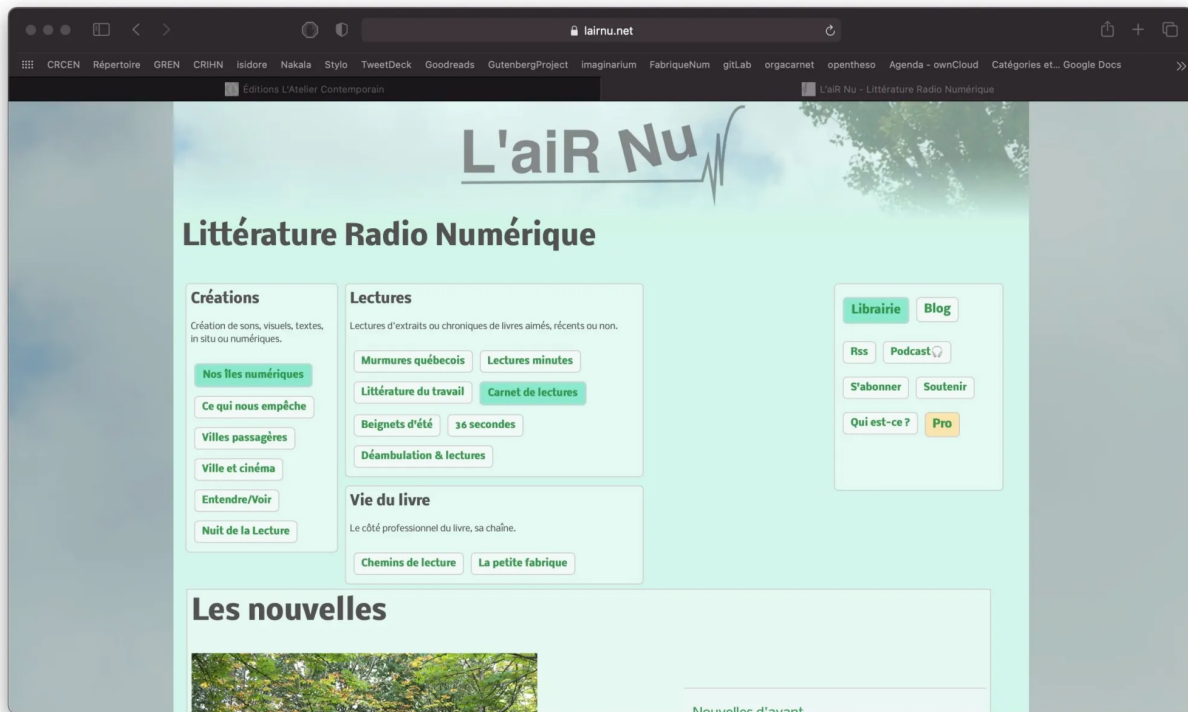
lairnu.net

CRCEN Répertoire GREN CRIHN isidore Nakala Stylo TweetDeck Goodreads GutenbergProject imaginarium FabriqueNum gitLab orgacarnet opentheso Agenda - ownCloud Catégories et... Google Docs

Éditions L'Atelier Contemporain

L'aiR Nu - Littérature Radio Numérique

L'aiR Nu

Littérature Radio Numérique

Créations

Création de sons, visuels, textes, in situ ou numériques.

Nos îles numériques

Ce qui nous empêche

Villes passagères

Ville et cinéma

Entendre/Voir

Nuit de la Lecture

Lectures

Lectures d'extraits ou chroniques de livres aimés, récents ou non.

Murmures québecois

Lectures minutes

Littérature du travail

Carnet de lectures

Beignets d'été

36 secondes

Déambulation & lectures

Vie du livre

Le côté professionnel du livre, sa chaîne.

Chemins de lecture

La petite fabrique

Librairie

Blog

Rss

Podcast

S'abonner

Soutenir

Qui est-ce ?

Pro

Les nouvelles

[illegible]